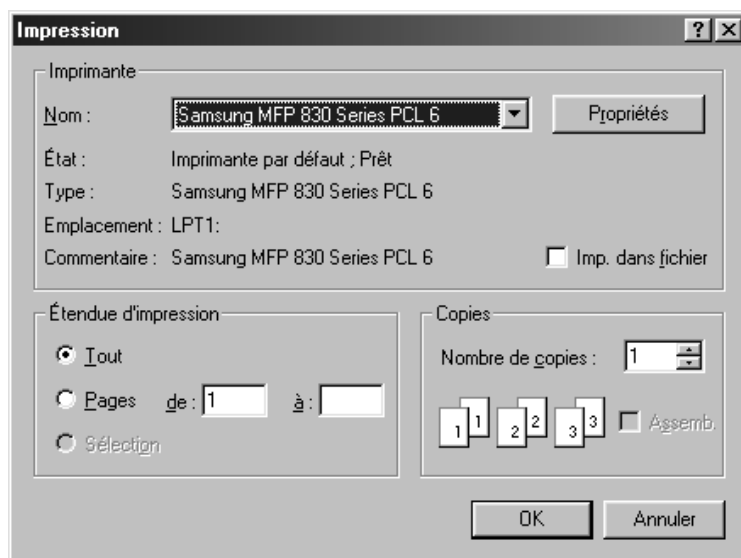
Impression

?

Imprimante

Nom : Samsung MFP 830 Series PCL 6

Propriétés

État : Imprimante par défaut ; Prêt

Type : Samsung MFP 830 Series PCL 6

Emplacement : LPT1:

Commentaire : Samsung MFP 830 Series PCL 6

Imp. dans fichier

Étendue d'impression

Tout

Pages de : 1 à :

Sélection

Copies

Nombre de copies : 1

1 1 2 2 3 3

Assemb.

OK

Annuler